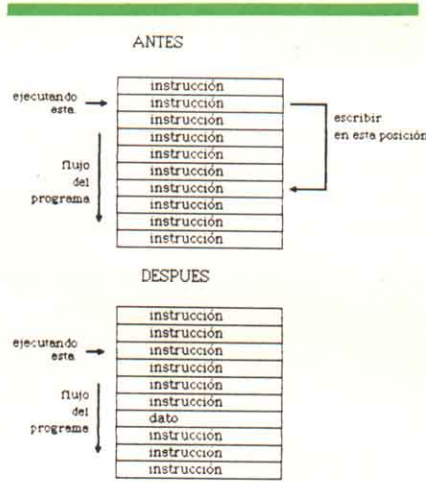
ANTES

ejecutando esta

instrucción
instrucción
instrucción
instrucción
instrucción
instrucción
instrucción
instrucción
instrucción
instrucción

escribir en esta posición

flujo del programa

DESPUES

ejecutando esta

instrucción
instrucción
instrucción
instrucción
instrucción
instrucción
dato
instrucción
instrucción
instrucción

flujo del programa